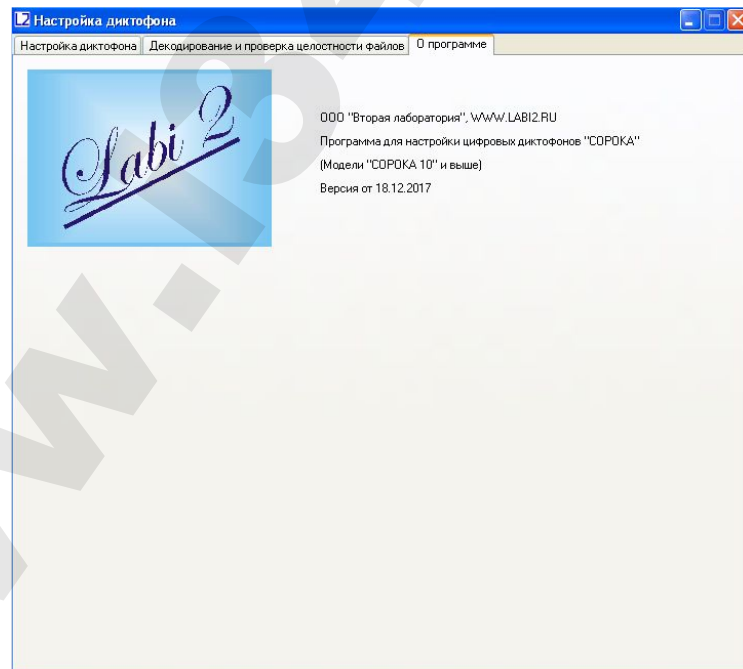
Настройка диктофона

Настройка диктофона | Декодирование и проверка целостности файлов | О программе

Labi 2

ООО "Вторая лаборатория", WWW.LABI2.RU
Программа для настройки цифровых диктофонов "СОРОКА"
(Модели "СОРОКА 10" и выше)
Версия от 18.12.2017